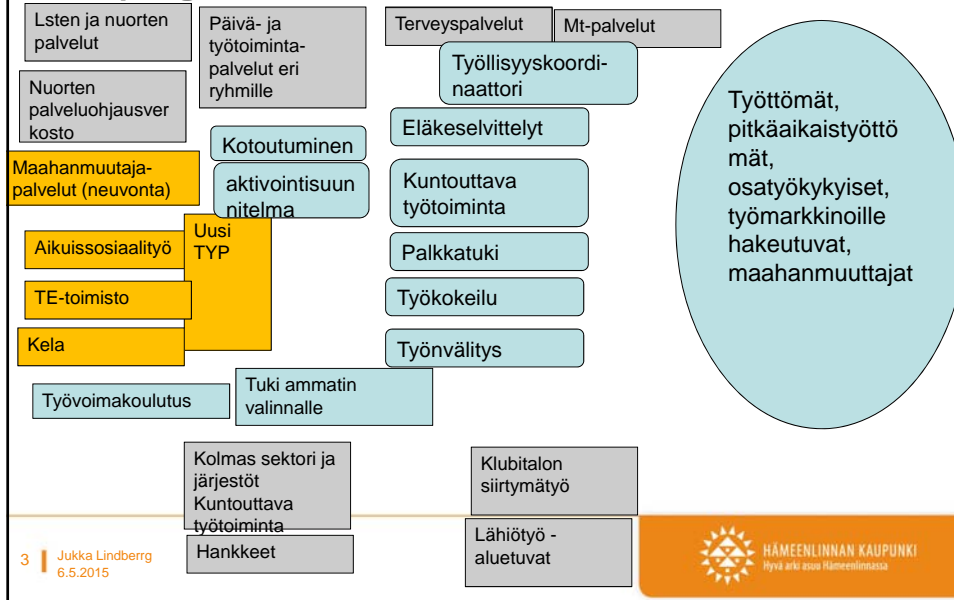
Lsten ja nuorten palvelut

Nuorten palveluohjausverkosto

Päivä- ja työtoimintapalvelut eri ryhmille

Terveyspalvelut

Mt-palvelut

Työllisyyskoordinaattori

Eläkeselvittelyt

Kotoutuminen

Maahanmuuttajapalvelut (neuvonta)

aktivointisuunnitelma

Kuntouttava työtoiminta

Uusi TYP

Aikuissosiaalityö

Palkkatuki

TE-toimisto

Työkokeilu

Kela

Työnvälitys

Työvoimakoulutus

Tuki ammatin valinnalle

Työttömät, pitkäaikaistyöttömät, osatyökykyiset, työmarkkinoille hakeutuvat, maahanmuuttajat

Kolmas sektori ja järjestöt Kuntouttava työtoiminta

Klubitalon siirtymätyö

Hankkeet

Lähiötyö - aluetuvat

3 Jukka Lindberg 6.5.2015

HÄMEENLINNAN KAUPUNKI
Hyvä arki asuu Hämeenlinnassa